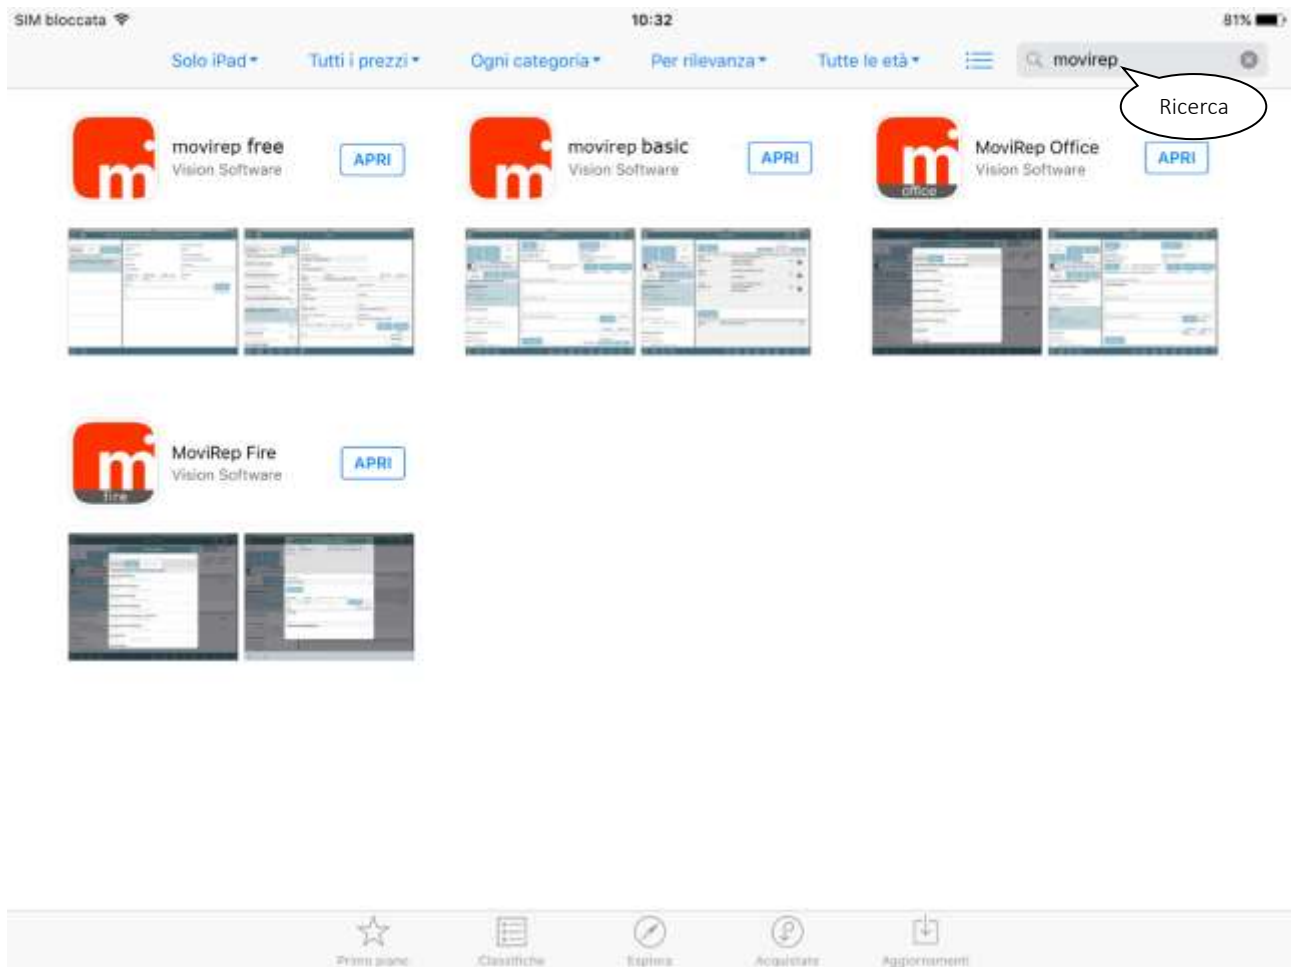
SIM bloccata
10:32
81%

Solo iPad ▾ Tutti i prezzi ▾ Ogni categoria ▾ Per rilevanza ▾ Tutte le età ▾

movirep

Ricerca

m
movirep free
Vision Software
APRI

m
movirep basic
Vision Software
APRI

m office
MoviRep Office
Vision Software
APRI

m fire
MoviRep Fire
Vision Software
APRI

Primo piano Classifiche Esplora Acquistate Aggiornamenti